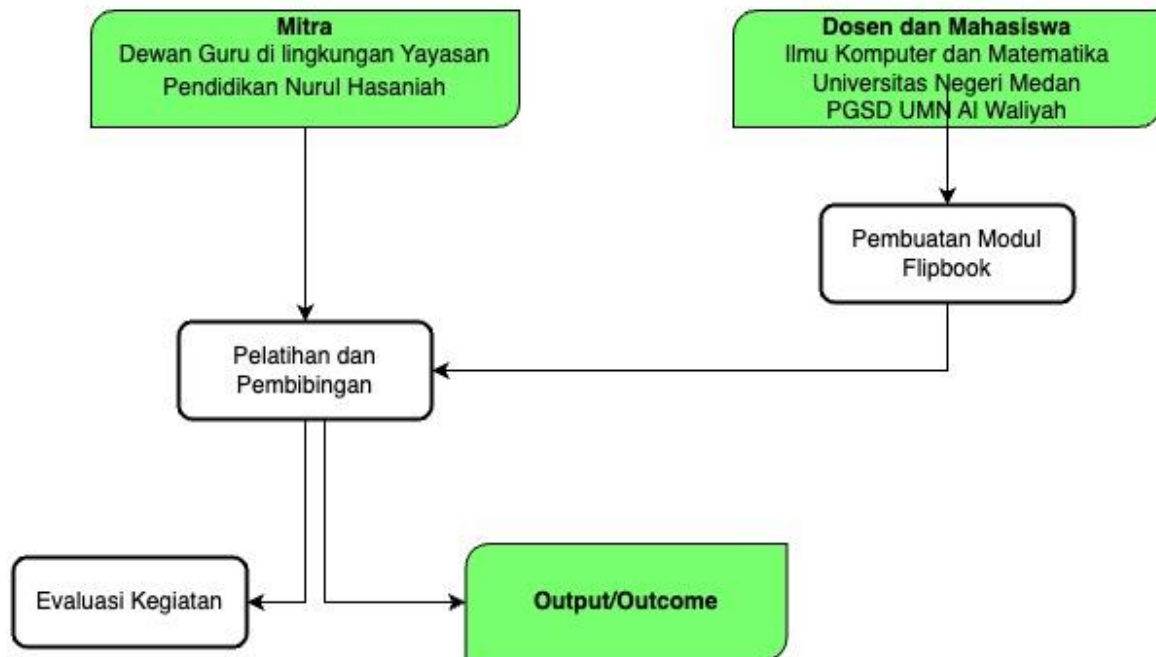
Mitra
Dewan Guru di lingkungan Yayasan Pendidikan Nurul Hasaniah

Dosen dan Mahasiswa
Ilmu Komputer dan Matematika
Universitas Negeri Medan
PGSD UMN Al Waliyah

Pembuatan Modul Flipbook

Pelatihan dan Pembibingan

Evaluasi Kegiatan

Output/Outcome